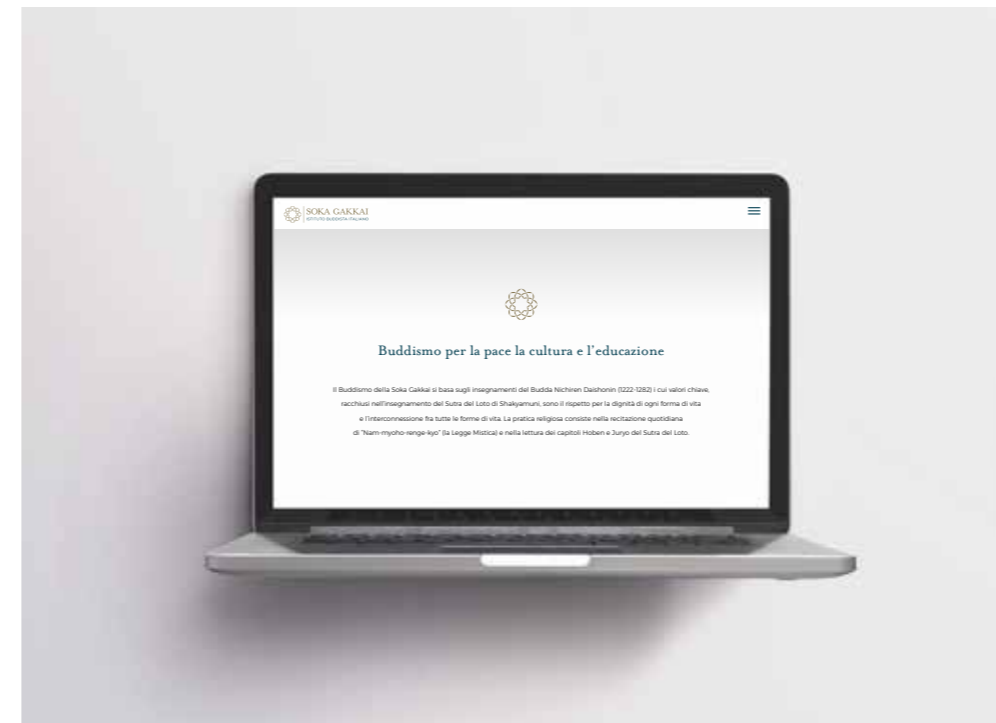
SOKA GAKKAI
ISTITUTO BUDDISTA ITALIANO

Buddismo per la pace la cultura e l'educazione

Il Buddismo della Soka Gakkai si basa sugli insegnamenti del Budda Nichiren Daishonin (1222-1282) i cui valori chiave, racchiusi nell'insegnamento del Sutra del Loto di Shakyamuni, sono il rispetto per la dignità di ogni forma di vita e l'interconnessione fra tutte le forme di vita. La pratica religiosa consiste nella recitazione quotidiana di "Nam-myoho-renge-kyo" (la Legge Mistica) e nella lettura dei capitoli Hoben e Juryo del Sutra del Loto.